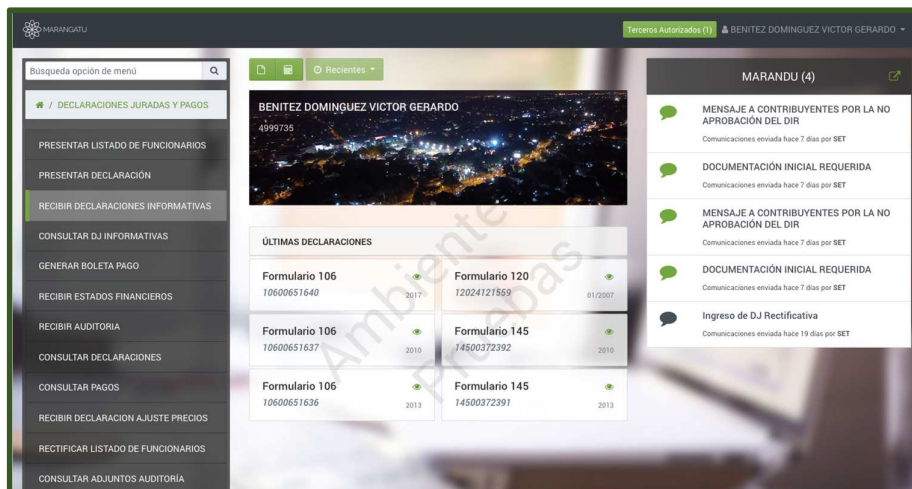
MARANGATU

Terceros Autorizados (1) BENITEZ DOMINGUEZ VICTOR GERARDO

Búsqueda opción de menú

/ DECLARACIONES JURADAS Y PAGOS

PRESENTAR LISTADO DE FUNCIONARIOS

PRESENTAR DECLARACIÓN

RECIBIR DECLARACIONES INFORMATIVAS

CONSULTAR DJ INFORMATIVAS

GENERAR BOLETA PAGO

RECIBIR ESTADOS FINANCIEROS

RECIBIR AUDITORIA

CONSULTAR DECLARACIONES

CONSULTAR PAGOS

RECIBIR DECLARACION AJUSTE PRECIOS

RECTIFICAR LISTADO DE FUNCIONARIOS

CONSULTAR ADJUNTOS AUDITORÍA

Recientes

BENITEZ DOMINGUEZ VICTOR GERARDO
4999735

ÚLTIMAS DECLARACIONES

Formulario 106
10600651640
2017

Formulario 120
12024121559
01/2007

Formulario 106
10600651637
2010

Formulario 145
14500372392
2010

Formulario 106
10600651636
2013

Formulario 145
14500372391
2013

Ambiente Pruebas

MARANDU (4)

MENSAJE A CONTRIBUYENTES POR LA NO APROBACIÓN DEL DIR
Comunicaciones enviada hace 7 días por SET

DOCUMENTACIÓN INICIAL REQUERIDA
Comunicaciones enviada hace 7 días por SET

MENSAJE A CONTRIBUYENTES POR LA NO APROBACIÓN DEL DIR
Comunicaciones enviada hace 7 días por SET

DOCUMENTACIÓN INICIAL REQUERIDA
Comunicaciones enviada hace 7 días por SET

Ingreso de DJ Rectificativa
Comunicaciones enviada hace 19 días por SET